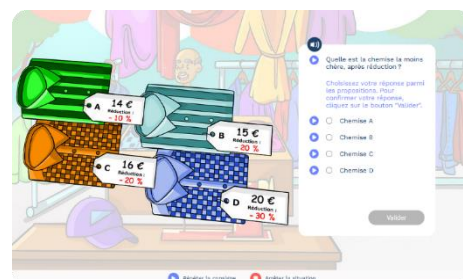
Quelle est la chemise la moins chère, après réduction ?

Choisissez votre réponse parmi les propositions. Pour confirmer votre réponse, cliquez sur le bouton "Valider".

Chemise A

Chemise B

Chemise C

Chemise D

Valider

A 14 € Réduction : - 10 %

B 15 € Réduction : - 20 %

C 16 € Réduction : - 20 %

D 20 € Réduction : - 30 %

Répéter la consigne

Arrêter la situation